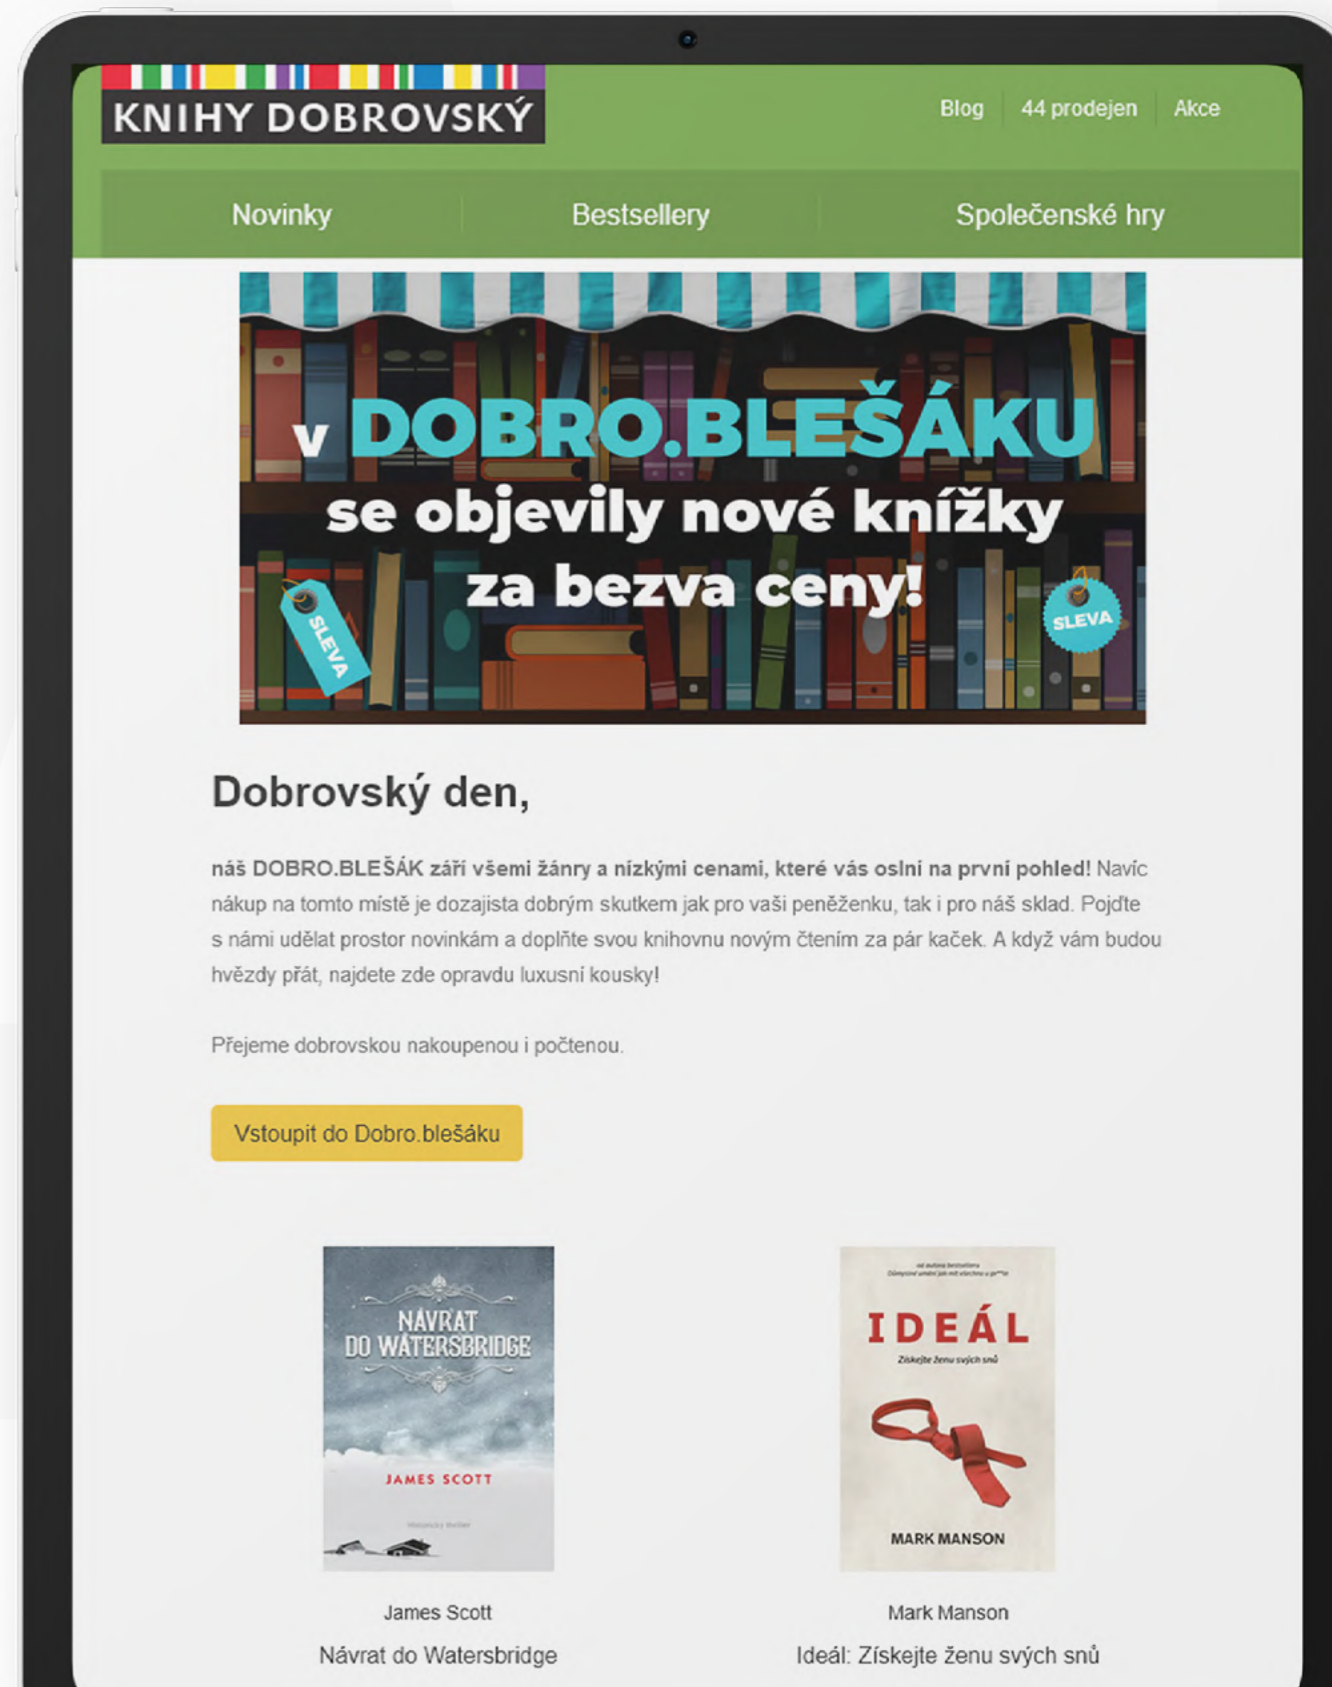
KNIHY DOBROVSKÝ

Blog | 44 prodejen | Akce

Novinky | Bestsellery | Společenské hry

v DOBRO.BLEŠÁKU se objevily nové knížky za bezva ceny!

SLEVA

SLEVA

Dobrovský den,

náš DOBRO.BLEŠÁK září všemi žánry a nízkými cenami, které vás oslní na první pohled! Navíc nákup na tomto místě je dozajista dobrým skutkem jak pro vaši peněženku, tak i pro náš sklad. Pojďte s námi udělat prostor novinkám a doplňte svou knihovnu novým čtením za pár kaček. A když vám budou hvězdy přát, najdete zde opravdu luxusní kousky!

Přejeme dobrovskou nakoupenou i počtenou.

Vstoupit do Dobro.blešáku

NÁVRAT DO WATERSBRIDGE
JAMES SCOTT

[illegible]
IDEÁL
Získejte ženu svých snů
MARK MANSON

James Scott
Návrat do Watersbridge

Mark Manson
Ideál: Získejte ženu svých snů